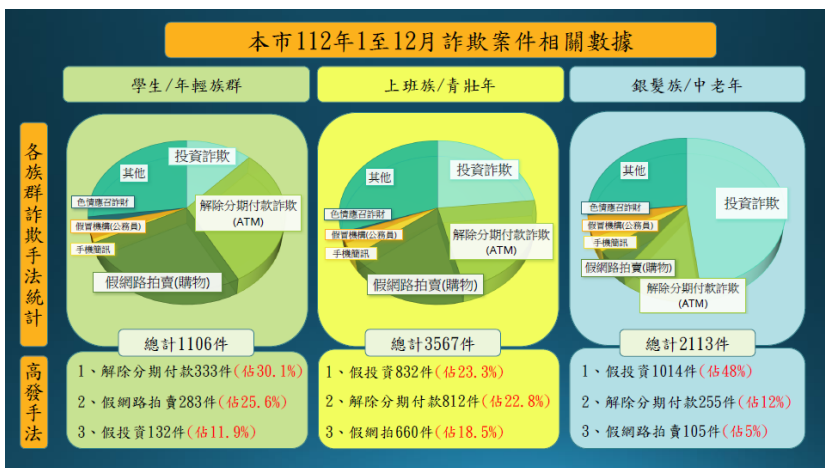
本市112年1至12月詐欺案件相關數據

學生/年輕族群

上班族/青壯年

銀髮族/中老年

各族群詐欺手法統計

投資詐欺
其他
色情應召詐財
假冒機構(公務員)
手機簡訊
解除分期付款詐欺(ATM)
假網路拍賣(購物)

總計1106件

投資詐欺
其他
色情應召詐財
假冒機構(公務員)
手機簡訊
解除分期付款詐欺(ATM)
假網路拍賣(購物)

總計3567件

其他
投資詐欺
色情應召詐財
假冒機構(公務員)
手機簡訊
假網路拍賣(購物)
解除分期付款詐欺(ATM)

總計2113件

高發手法

1、解除分期付款333件(佔30.1%)
2、假網路拍賣283件(佔25.6%)
3、假投資132件(佔11.9%)

1、假投資832件(佔23.3%)
2、解除分期付款812件(佔22.8%)
3、假網路拍660件(佔18.5%)

1、假投資1014件(佔48%)
2、解除分期付款255件(佔12%)
3、假網路拍賣105件(佔5%)